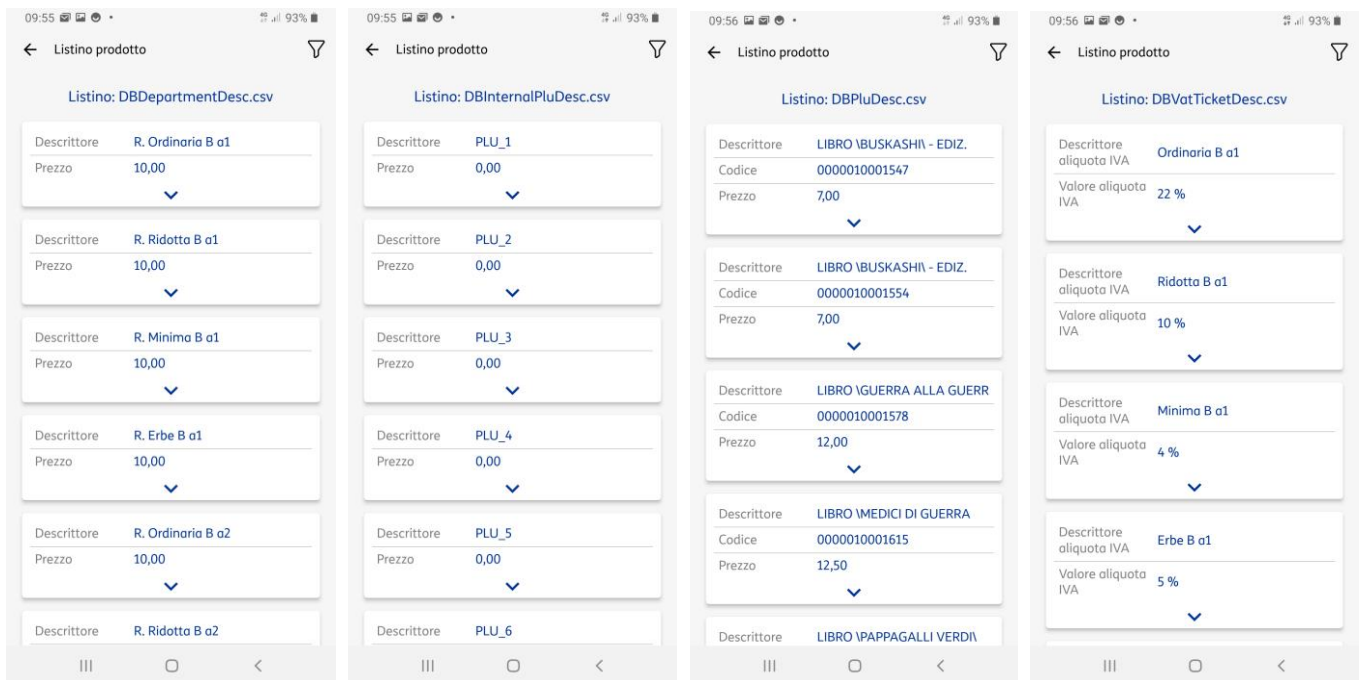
09:55 93%
← Listino prodotto

Listino: DBDepartmentDesc.csv

Descrittore R. Ordinaria B a1
Prezzo 10,00

Descrittore R. Ridotta B a1
Prezzo 10,00

Descrittore R. Minima B a1
Prezzo 10,00

Descrittore R. Erbe B a1
Prezzo 10,00

Descrittore R. Ordinaria B a2
Prezzo 10,00

Descrittore R. Ridotta B a2

09:55 93%
← Listino prodotto

Listino: DBInternalPluDesc.csv

Descrittore PLU_1
Prezzo 0,00

Descrittore PLU_2
Prezzo 0,00

Descrittore PLU_3
Prezzo 0,00

Descrittore PLU_4
Prezzo 0,00

Descrittore PLU_5
Prezzo 0,00

Descrittore PLU_6

09:56 93%
← Listino prodotto

Listino: DBPluDesc.csv

Descrittore LIBRO \BUSKASHI\ - EDIZ.
Codice 0000010001547
Prezzo 7,00

Descrittore LIBRO \BUSKASHI\ - EDIZ.
Codice 0000010001554
Prezzo 7,00

Descrittore LIBRO \GUERRA ALLA GUERR
Codice 0000010001578
Prezzo 12,00

Descrittore LIBRO \MEDICI DI GUERRA
Codice 0000010001615
Prezzo 12,50

Descrittore LIBRO \PAPPAGALLI VERDI\

09:56 93%
← Listino prodotto

Listino: DBVatTicketDesc.csv

Descrittore aliquota IVA Ordinaria B a1
Valore aliquota IVA 22 %

Descrittore aliquota IVA Ridotta B a1
Valore aliquota IVA 10 %

Descrittore aliquota IVA Minima B a1
Valore aliquota IVA 4 %

Descrittore aliquota IVA Erbe B a1
Valore aliquota IVA 5 %